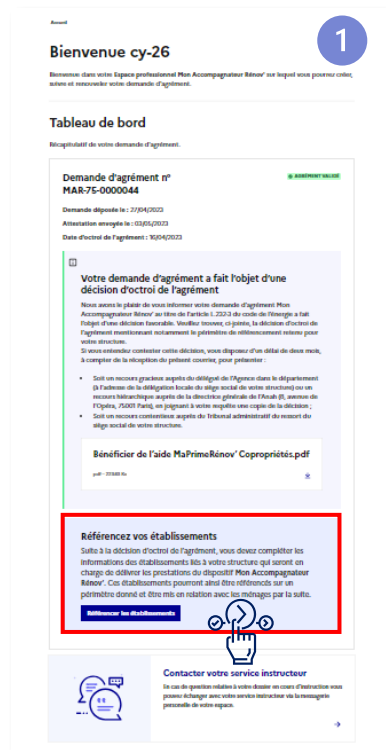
Accueil

1

Bienvenue cy-26

Bienvenue dans votre Espace professionnel Mon Accompagnateur Rénov' sur lequel vous pouvez créer, suivre et renouveler votre demande d'agrément.

Tableau de bord

Récapitulatif de votre demande d'agrément.

Demande d'agrément n° MAR-75-0000044

AGRÉMENT VALIDÉ

Demande déposée le : 27/04/2023

Attestation envoyée le : 03/05/2023

Date d'octroi de l'agrément : 16/04/2023

Votre demande d'agrément a fait l'objet d'une décision d'octroi de l'agrément

Nous avons le plaisir de vous informer votre demande d'agrément Mon Accompagnateur Rénov' au titre de l'article L 232-3 du code de l'énergie a fait l'objet d'une décision favorable. Veuillez trouver, ci-jointe, la décision d'octroi de l'agrément mentionnant notamment le périmètre de référencement retenu pour votre structure.
Si vous entendez contester cette décision, vous disposez d'un délai de deux mois, à compter de la réception du présent courrier, pour présenter :

- Soit un recours gracieux auprès du délégué de l'Agence dans le département (à l'adresse de la délégation locale du siège social de votre structure) ou un recours hiérarchique auprès de la directrice générale de l'Anah (8, avenue de l'Opéra, 75001 Paris), en joignant à votre requête une copie de la décision ;
- Soit un recours contentieux auprès du Tribunal administratif du ressort du siège social de votre structure.

Bénéficier de l'aide MaPrimeRénov' Copropriétés.pdf

pdf - 378,88 Ko

Référencez vos établissements

Suite à la décision d'octroi de l'agrément, vous devez compléter les informations des établissements liés à votre structure qui seront en charge de délivrer les prestations du dispositif Mon Accompagnateur Rénov'. Ces établissements pourront ainsi être référencés sur un périmètre donné et être mis en relation avec les ménages par la suite.

Référencer les établissements

Contacter votre service instructeur

En cas de question relative à votre dossier en cours d'instruction vous pouvez échanger avec votre service instructeur via la messagerie personnelle de votre espace.